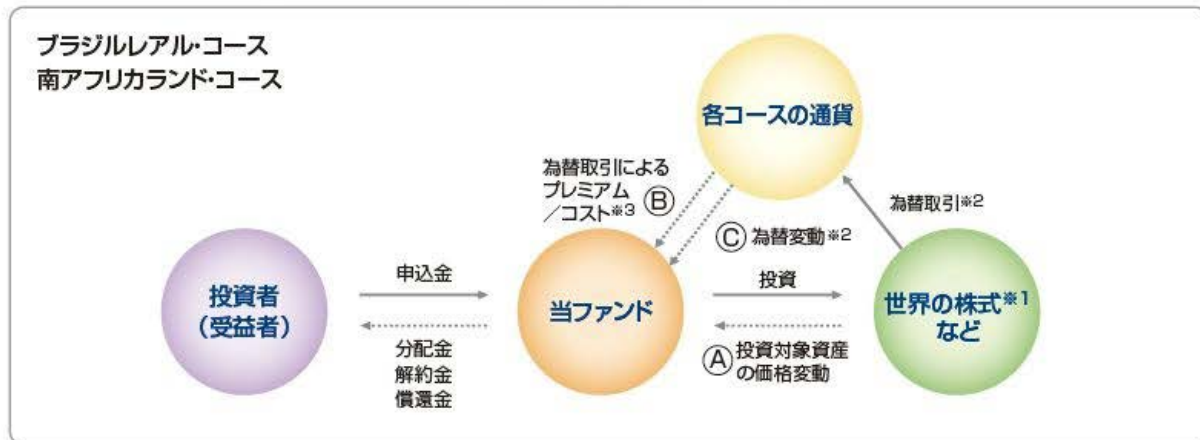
ブラジルレアル・コース
南アフリカランド・コース

各コースの通貨

為替取引による
プレミアム
／コスト※3 Ⓑ

為替取引※2

Ⓒ 為替変動※2

投資者
（受益者）

申込金

分配金
解約金
償還金

当ファンド

投資

Ⓐ 投資対象資産
の価格変動

世界の株式※1
など